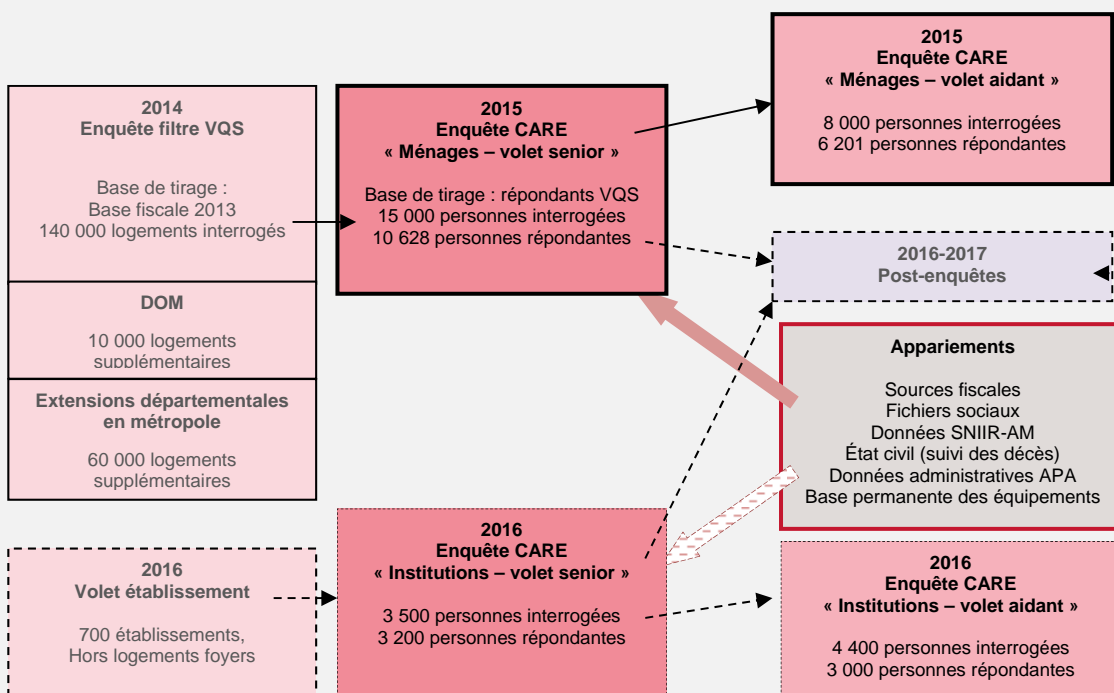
2014
Enquête filtre VQS

Base de tirage :
Base fiscale 2013
140 000 logements interrogés

DOM

10 000 logements supplémentaires

Extensions départementales en métropole

60 000 logements supplémentaires

2015
Enquête CARE
« Ménages – volet senior »

Base de tirage : répondants VQS
15 000 personnes interrogées
10 628 personnes répondantes

2015
Enquête CARE
« Ménages – volet aidant »

8 000 personnes interrogées
6 201 personnes répondantes

2016-2017
Post-enquêtes

Appariements

Sources fiscales
Fichiers sociaux
Données SNIIR-AM
État civil (suivi des décès)
Données administratives APA
Base permanente des équipements

2016
Volet établissement

700 établissements,
Hors logements foyers

2016
Enquête CARE
« Institutions – volet senior »

3 500 personnes interrogées
3 200 personnes répondantes

2016
Enquête CARE
« Institutions – volet aidant »

4 400 personnes interrogées
3 000 personnes répondantes